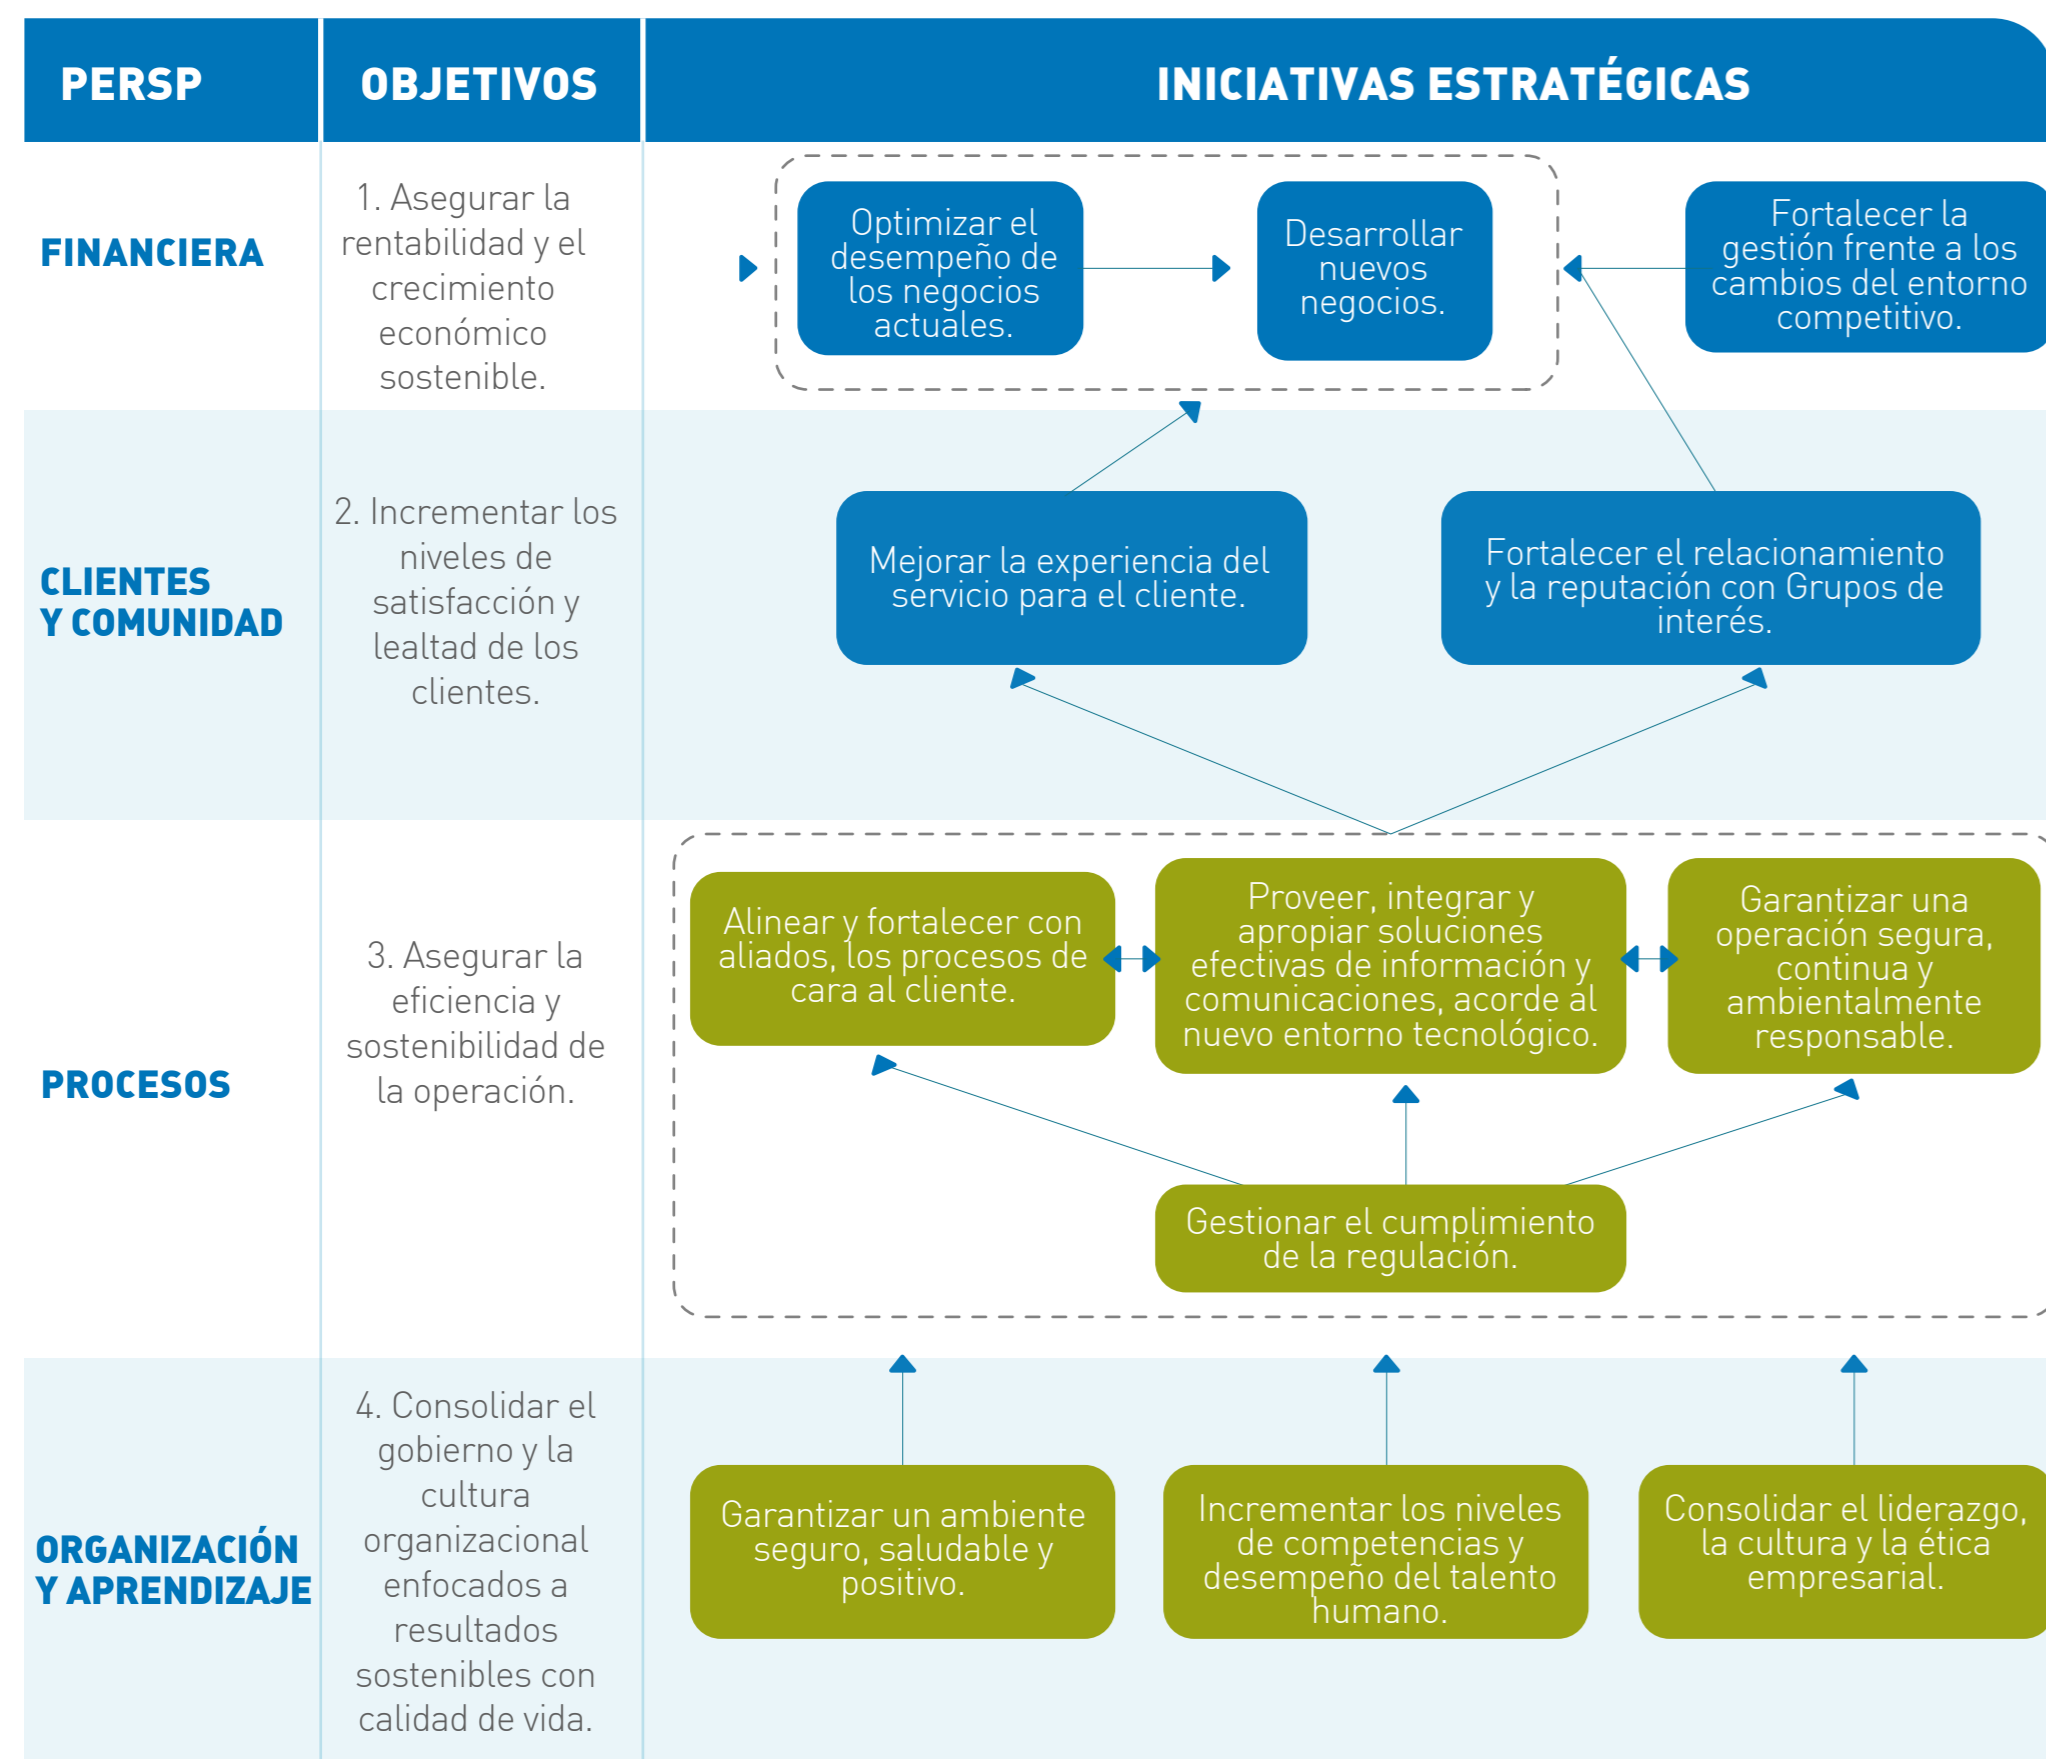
PERSP

OBJETIVOS

INICIATIVAS ESTRATÉGICAS

FINANCIERA

1. Asegurar la rentabilidad y el crecimiento económico sostenible.

Optimizar el desempeño de los negocios actuales.

Desarrollar nuevos negocios.

Fortalecer la gestión frente a los cambios del entorno competitivo.

CLIENTES Y COMUNIDAD

2. Incrementar los niveles de satisfacción y lealtad de los clientes.

Mejorar la experiencia del servicio para el cliente.

Fortalecer el relacionamiento y la reputación con Grupos de interés.

PROCESOS

3. Asegurar la eficiencia y sostenibilidad de la operación.

Alinear y fortalecer con aliados, los procesos de cara al cliente.

Proveer, integrar y apropiar soluciones efectivas de información y comunicaciones, acorde al nuevo entorno tecnológico.

Garantizar una operación segura, continua y ambientalmente responsable.

Gestionar el cumplimiento de la regulación.

ORGANIZACIÓN Y APRENDIZAJE

4. Consolidar el gobierno y la cultura organizacional enfocados a resultados sostenibles con calidad de vida.

Garantizar un ambiente seguro, saludable y positivo.

Incrementar los niveles de competencias y desempeño del talento humano.

Consolidar el liderazgo, la cultura y la ética empresarial.